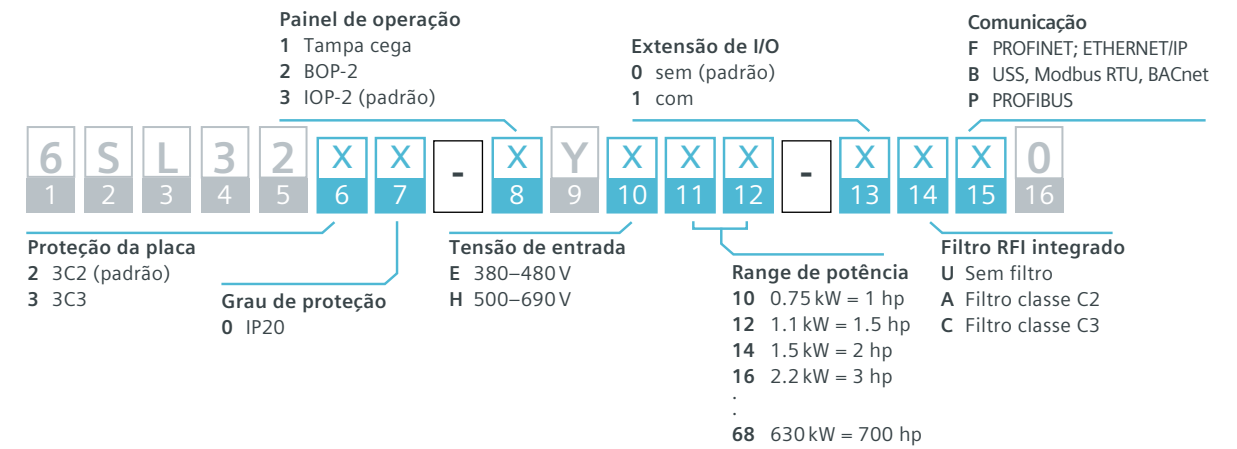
Painel de operação
1 Tampa cega
2 BOP-2
3 IOP-2 (padrão)

Extensão de I/O
0 sem (padrão)
1 com

Comunicação
F PROFINET; ETHERNET/IP
B USS, Modbus RTU, BACnet
P PROFIBUS

6 S L 3 2 X X - X Y X X X - X X X 0
1 2 3 4 5 6 7 8 9 10 11 12 13 14 15 16

Proteção da placa
2 3C2 (padrão)
3 3C3

Grau de proteção
0 IP20

Tensão de entrada
E 380–480 V
H 500–690 V

Range de potência
10 0.75 kW = 1 hp
12 1.1 kW = 1.5 hp
14 1.5 kW = 2 hp
16 2.2 kW = 3 hp
.
.
68 630 kW = 700 hp

Filtro RFI integrado
U Sem filtro
A Filtro classe C2
C Filtro classe C3